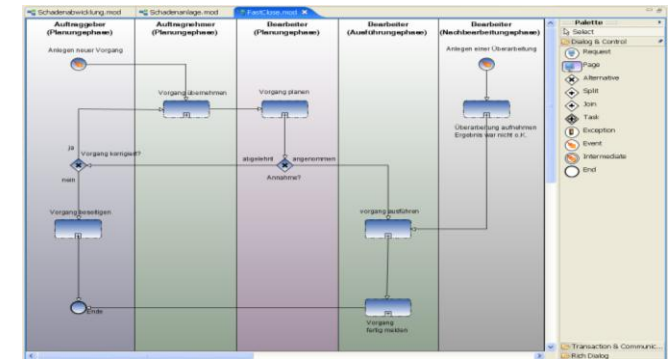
Schadenabwicklung.mod
Schadenanlage.mod
FastClose.mod

Auftraggeber (Planungsphase)
Auftragnehmer (Planungsphase)
Bearbeiter (Planungsphase)
Bearbeiter (Ausführungsphase)
Bearbeiter (Nachbearbeitungsphase)

Anlegen neuer Vorgang
Anlegen einer Überarbeitung
Vorgang übernehmen
Vorgang planen
ja
Vorgang korrigiert?
nein
abgelehnt
angenommen
Annahme?
Überarbeitung aufnehmen Ergebnis war nicht o.K.
Vorgang beseitigen
vorgang ausführen
Ende
Vorgang fertig melden

Palette
Select
Dialog & Control
Request
Page
Alternative
Split
Join
Task
Exception
Event
Intermediate
End
Transaction & Communic...
Rich Dialog